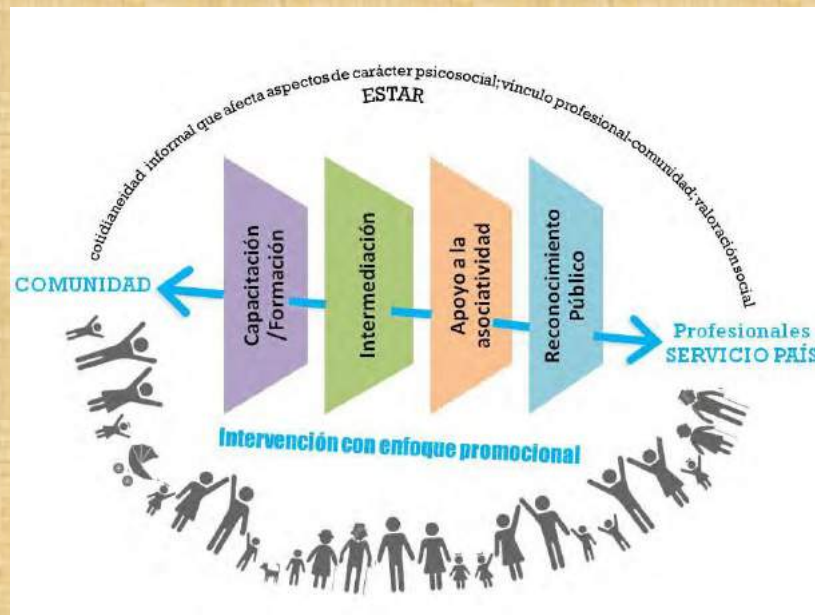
ESTAR

cotidianeidad informal que afecta aspectos de carácter psicosocial; vínculo profesional-comunidad; valoración social

COMUNIDAD

Capacitación /Formación

Intermediación

Apoyo a la asociatividad

Reconocimiento Público

Profesionales SERVICIO PAÍS

Intervención con enfoque promocional